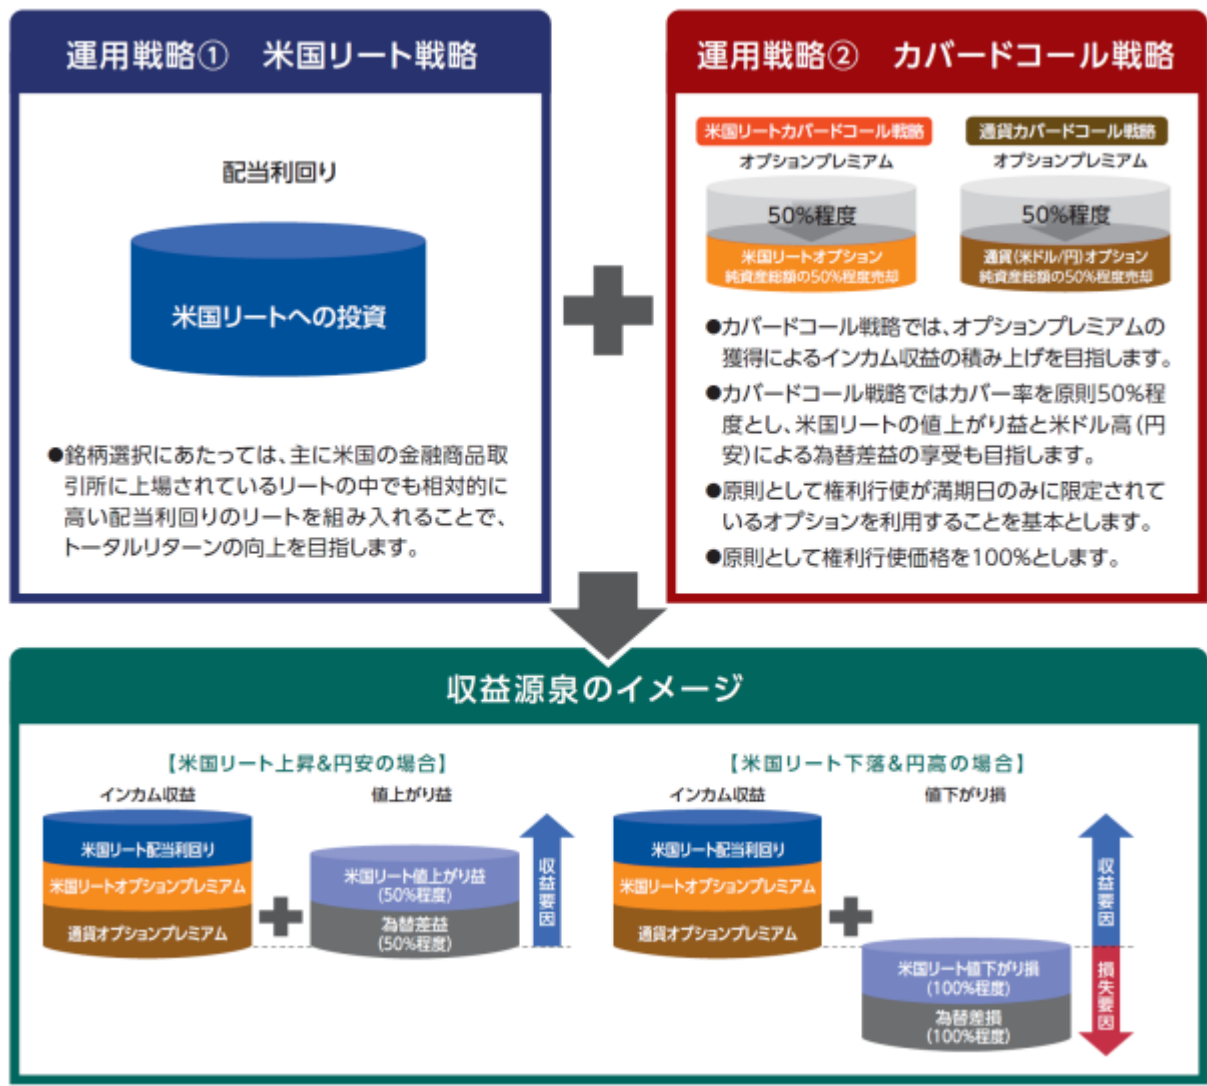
運用戦略①　米国リート戦略

配当利回り

米国リートへの投資

●銘柄選択にあたっては、主に米国の金融商品取引所に上場されているリートの中でも相対的に高い配当利回りのリートを組み入れることで、トータルリターンの向上を目指します。

運用戦略②　カバードコール戦略

米国リートカバードコール戦略
オプションプレミアム
50%程度
米国リートオプション
純資産総額の50%程度売却

通貨カバードコール戦略
オプションプレミアム
50%程度
通貨(米ドル/円)オプション
純資産総額の50%程度売却

●カバードコール戦略では、オプションプレミアムの獲得によるインカム収益の積み上げを目指します。
●カバードコール戦略ではカバー率を原則50%程度とし、米国リートの値上がり益と米ドル高(円安)による為替差益の享受も目指します。
●原則として権利行使が満期日のみに限定されているオプションを利用することを基本とします。
●原則として権利行使価格を100%とします。

収益源泉のイメージ

【米国リート上昇&円安の場合】
インカム収益
米国リート配当利回り
米国リートオプションプレミアム
通貨オプションプレミアム
値上がり益
米国リート値上がり益
(50%程度)
為替差益
(50%程度)
収益要因

【米国リート下落&円高の場合】
インカム収益
米国リート配当利回り
米国リートオプションプレミアム
通貨オプションプレミアム
値下がり損
米国リート値下がり損
(100%程度)
為替差損
(100%程度)
収益要因
損失要因